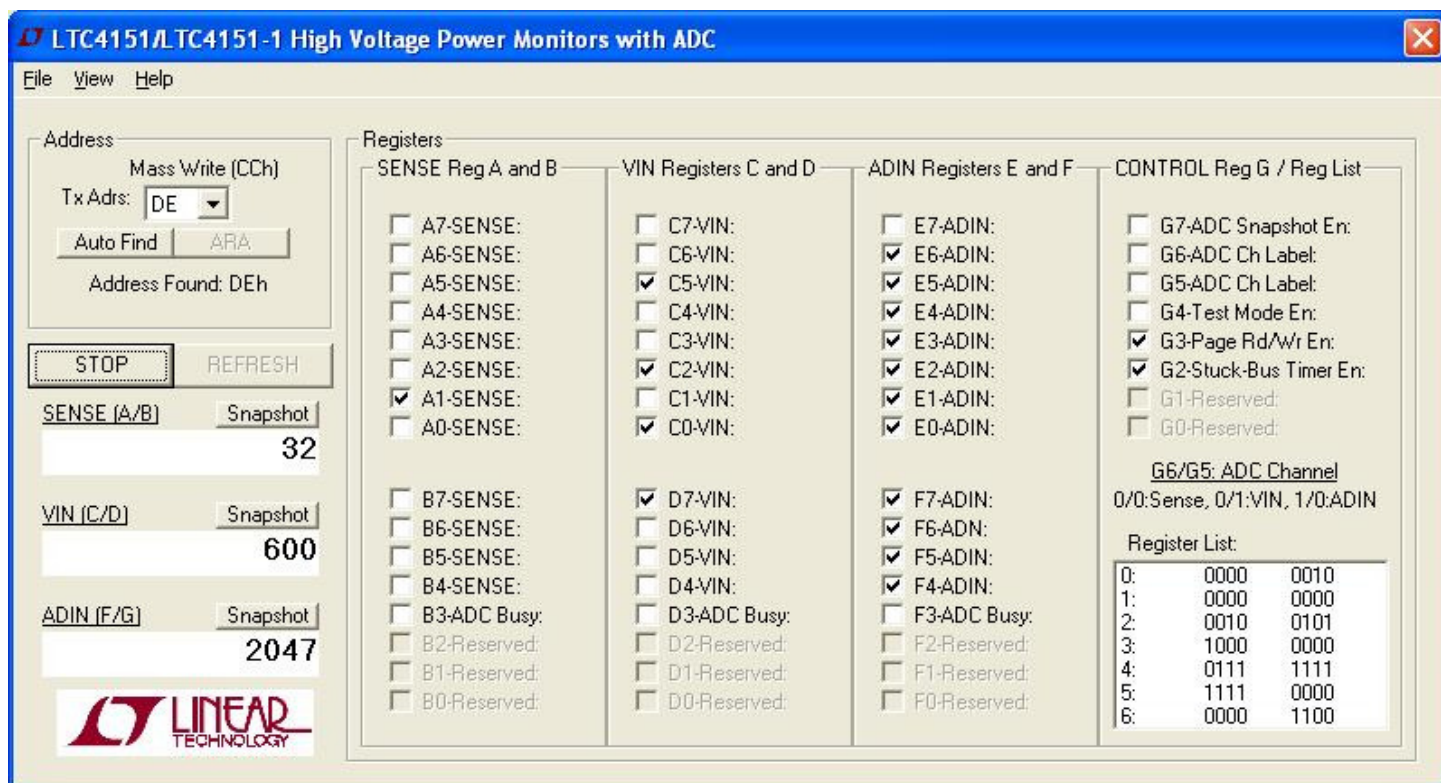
LTC4151/LTC4151-1 High Voltage Power Monitors with ADC

File View Help

Address
Mass Write (CCh)
Tx Adrs: DE
Auto Find ARA
Address Found: DEh

STOP REFRESH

SENSE (A/B) Snapshot
32

VIN (C/D) Snapshot
600

ADIN (F/G) Snapshot
2047

LINEAR TECHNOLOGY

Registers

SENSE Reg A and B
A7-SENSE:
A6-SENSE:
A5-SENSE:
A4-SENSE:
A3-SENSE:
A2-SENSE:
A1-SENSE:
A0-SENSE:
B7-SENSE:
B6-SENSE:
B5-SENSE:
B4-SENSE:
B3-ADC Busy:
B2-Reserved:
B1-Reserved:
B0-Reserved:

VIN Registers C and D
C7-VIN:
C6-VIN:
C5-VIN:
C4-VIN:
C3-VIN:
C2-VIN:
C1-VIN:
C0-VIN:
D7-VIN:
D6-VIN:
D5-VIN:
D4-VIN:
D3-ADC Busy:
D2-Reserved:
D1-Reserved:
D0-Reserved:

ADIN Registers E and F
E7-ADIN:
E6-ADIN:
E5-ADIN:
E4-ADIN:
E3-ADIN:
E2-ADIN:
E1-ADIN:
E0-ADIN:
F7-ADIN:
F6-ADN:
F5-ADIN:
F4-ADIN:
F3-ADC Busy:
F2-Reserved:
F1-Reserved:
F0-Reserved:

CONTROL Reg G / Reg List
G7-ADC Snapshot En:
G6-ADC Ch Label:
G5-ADC Ch Label:
G4-Test Mode En:
G3-Page Rd/Wr En:
G2-Stuck-Bus Timer En:
G1-Reserved:
G0-Reserved:

G6/G5: ADC Channel
0/0:Sense, 0/1:VIN, 1/0:ADIN

Register List:
| | | |
|---|---|---|
| 0: | 0000 | 0010 |
| 1: | 0000 | 0000 |
| 2: | 0010 | 0101 |
| 3: | 1000 | 0000 |
| 4: | 0111 | 1111 |
| 5: | 1111 | 0000 |
| 6: | 0000 | 1100 |